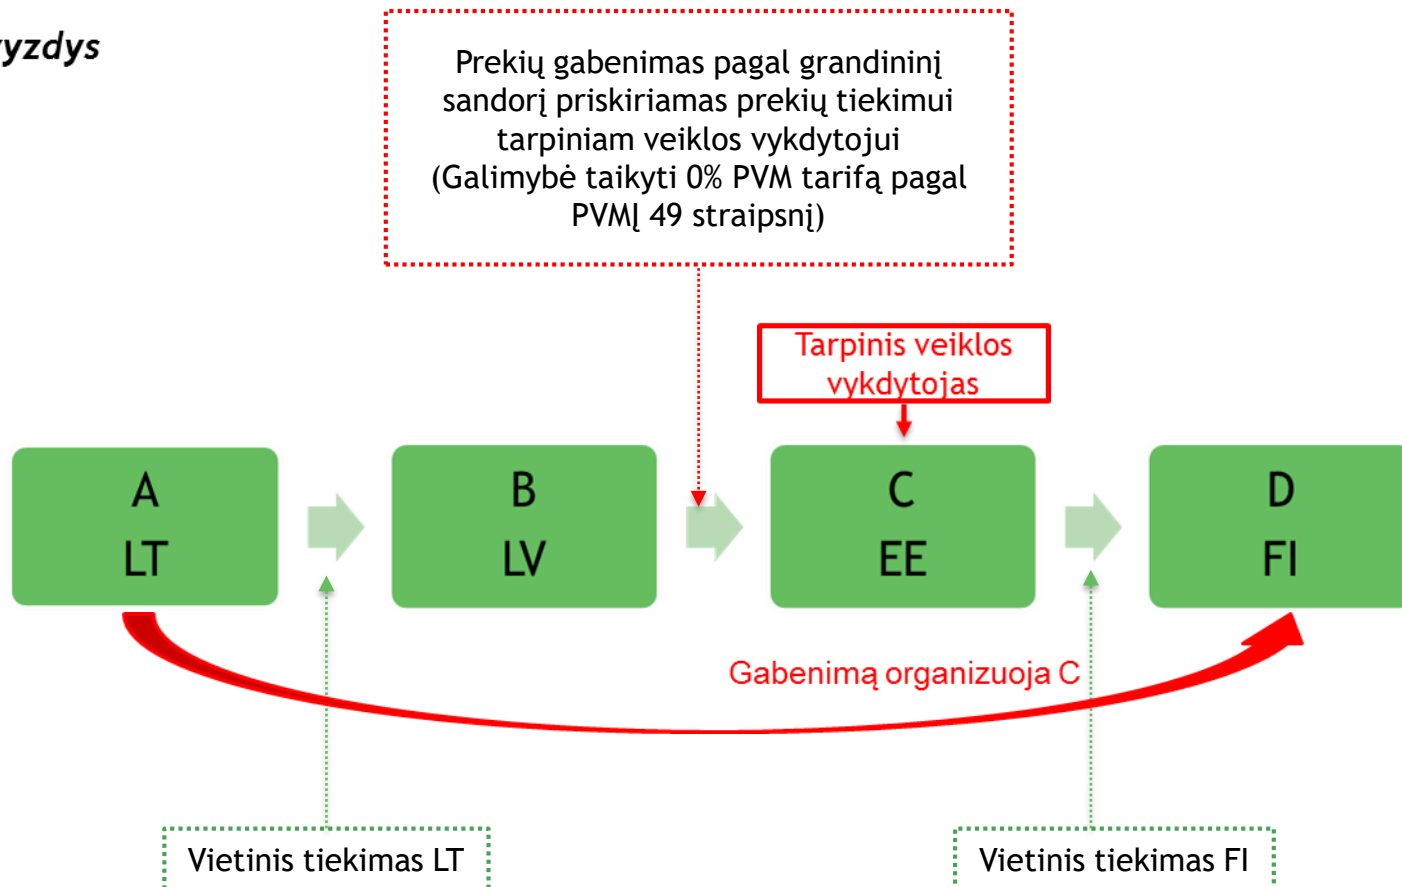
yzdys

Prekių gabenimas pagal grandininį sandorį priskiriamas prekių tiekimui tarpiniam veiklos vykdytojui (Galimybė taikyti 0% PVM tarifą pagal PVMĮ 49 straipsnį)

Tarpinis veiklos vykdytojas

A
LT

B
LV

C
EE

D
FI

Gabenimą organizuoja C

Vietinis tiekimas LT

Vietinis tiekimas FI